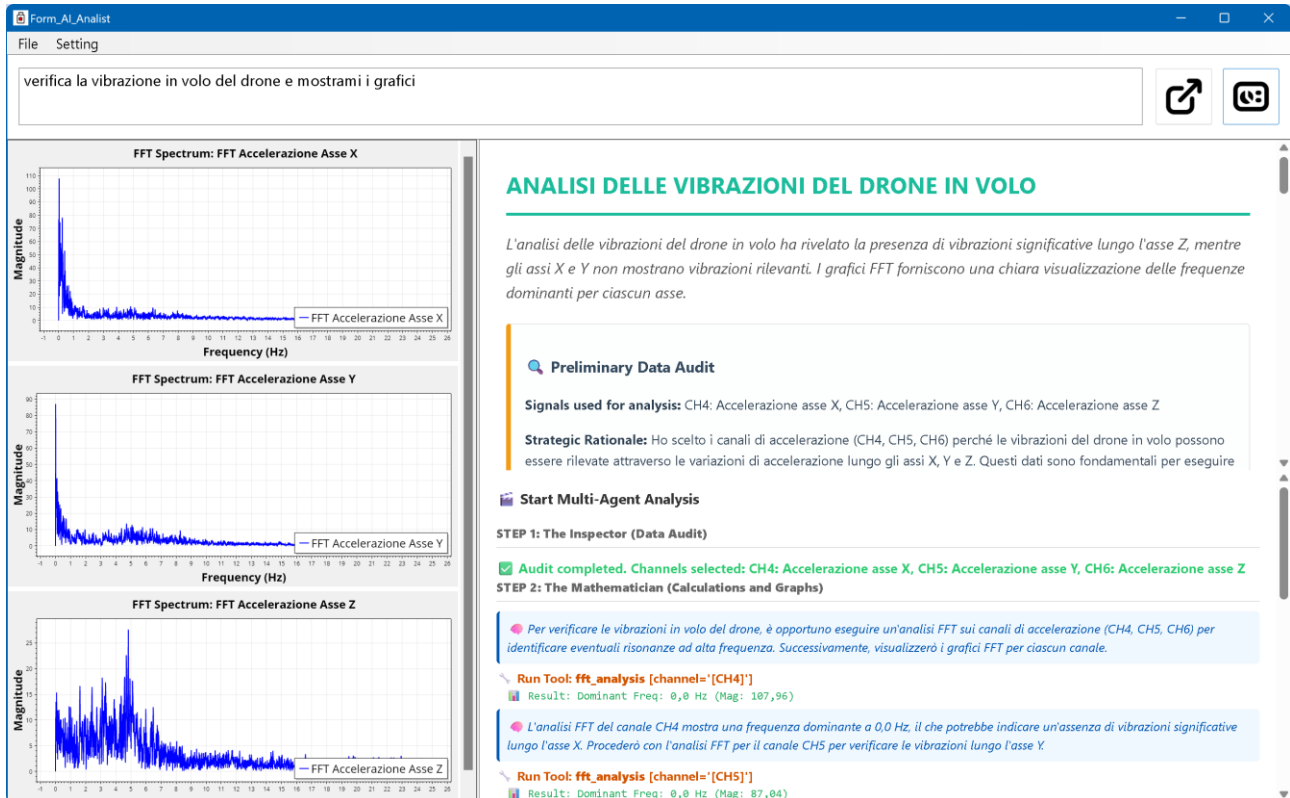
Form_AI_Analist

File Setting

verifica la vibrazione in volo del drone e mostrami i grafici

FFT Spectrum: FFT Accelerazione Asse X

Magnitude

110
100
90
80
70
60
50
40
30
20
10
0

FFT Accelerazione Asse X

-1 0 1 2 3 4 5 6 7 8 9 10 11 12 13 14 15 16 17 18 19 20 21 22 23 24 25 26

Frequency (Hz)

FFT Spectrum: FFT Accelerazione Asse Y

Magnitude

90
80
70
60
50
40
30
20
10
0

FFT Accelerazione Asse Y

-1 0 1 2 3 4 5 6 7 8 9 10 11 12 13 14 15 16 17 18 19 20 21 22 23 24 25 26

Frequency (Hz)

FFT Spectrum: FFT Accelerazione Asse Z

Magnitude

25
20
15
10
5
0

FFT Accelerazione Asse Z

-1 0 1 2 3 4 5 6 7 8 9 10 11 12 13 14 15 16 17 18 19 20 21 22 23 24 25 26

ANALISI DELLE VIBRAZIONI DEL DRONE IN VOLO

L'analisi delle vibrazioni del drone in volo ha rivelato la presenza di vibrazioni significative lungo l'asse Z, mentre gli assi X e Y non mostrano vibrazioni rilevanti. I grafici FFT forniscono una chiara visualizzazione delle frequenze dominanti per ciascun asse.

Preliminary Data Audit

Signals used for analysis: CH4: Accelerazione asse X, CH5: Accelerazione asse Y, CH6: Accelerazione asse Z

Strategic Rationale: Ho scelto i canali di accelerazione (CH4, CH5, CH6) perché le vibrazioni del drone in volo possono essere rilevate attraverso le variazioni di accelerazione lungo gli assi X, Y e Z. Questi dati sono fondamentali per eseguire

Start Multi-Agent Analysis

STEP 1: The Inspector (Data Audit)

Audit completed. Channels selected: CH4: Accelerazione asse X, CH5: Accelerazione asse Y, CH6: Accelerazione asse Z
STEP 2: The Mathematician (Calculations and Graphs)

Per verificare le vibrazioni in volo del drone, è opportuno eseguire un'analisi FFT sui canali di accelerazione (CH4, CH5, CH6) per identificare eventuali risonanze ad alta frequenza. Successivamente, visualizzerò i grafici FFT per ciascun canale.

Run Tool: fft_analysis [channel='[CH4]']
Result: Dominant Freq: 0,0 Hz (Mag: 107,96)

L'analisi FFT del canale CH4 mostra una frequenza dominante a 0,0 Hz, il che potrebbe indicare un'assenza di vibrazioni significative lungo l'asse X. Procederò con l'analisi FFT per il canale CH5 per verificare le vibrazioni lungo l'asse Y.

Run Tool: fft_analysis [channel='[CH5]']
Result: Dominant Freq: 0,0 Hz (Mag: 87,04)